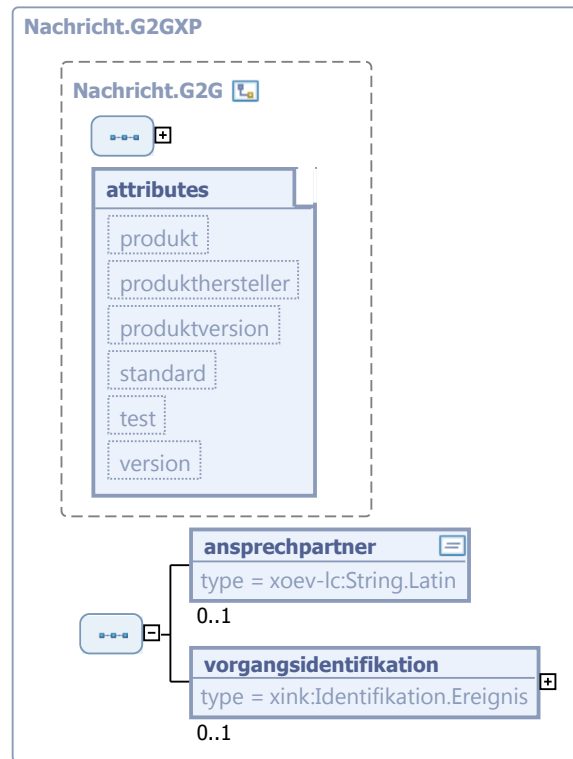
Nachricht.G2GXP

Nachricht.G2G

attributes

produkt

produkthersteller

produktversion

standard

test

version

ansprechpartner

type = xoev-lc:String.Latin

0..1

vorgangsidentifikation

type = xink:Identifikation.Ereignis

0..1